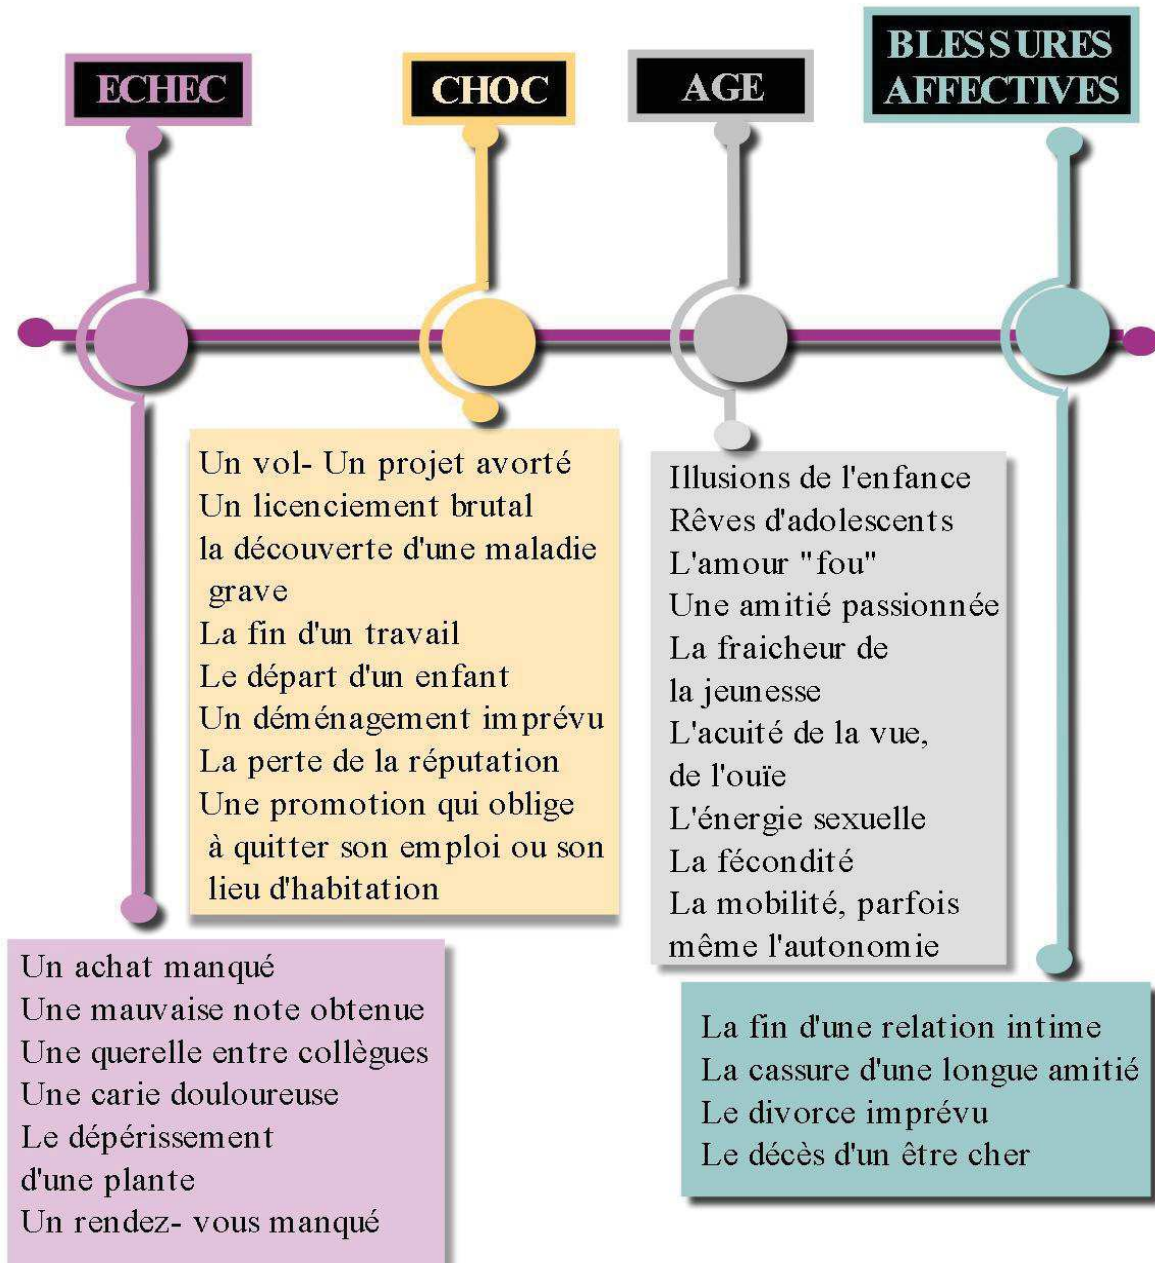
ECHEC

CHOC

AGE

BLESSURES AFFECTIVES

Un vol- Un projet avorté
Un licenciement brutal
la découverte d'une maladie grave
La fin d'un travail
Le départ d'un enfant
Un déménagement imprévu
La perte de la réputation
Une promotion qui oblige à quitter son emploi ou son lieu d'habitation

Illusions de l'enfance
Rêves d'adolescents
L'amour "fou"
Une amitié passionnée
La fraicheur de la jeunesse
L'acuité de la vue, de l'ouïe
L'énergie sexuelle
La fécondité
La mobilité, parfois même l'autonomie

Un achat manqué
Une mauvaise note obtenue
Une querelle entre collègues
Une carie douloureuse
Le dépérissement d'une plante
Un rendez- vous manqué

La fin d'une relation intime
La cassure d'une longue amitié
Le divorce imprévu
Le décès d'un être cher